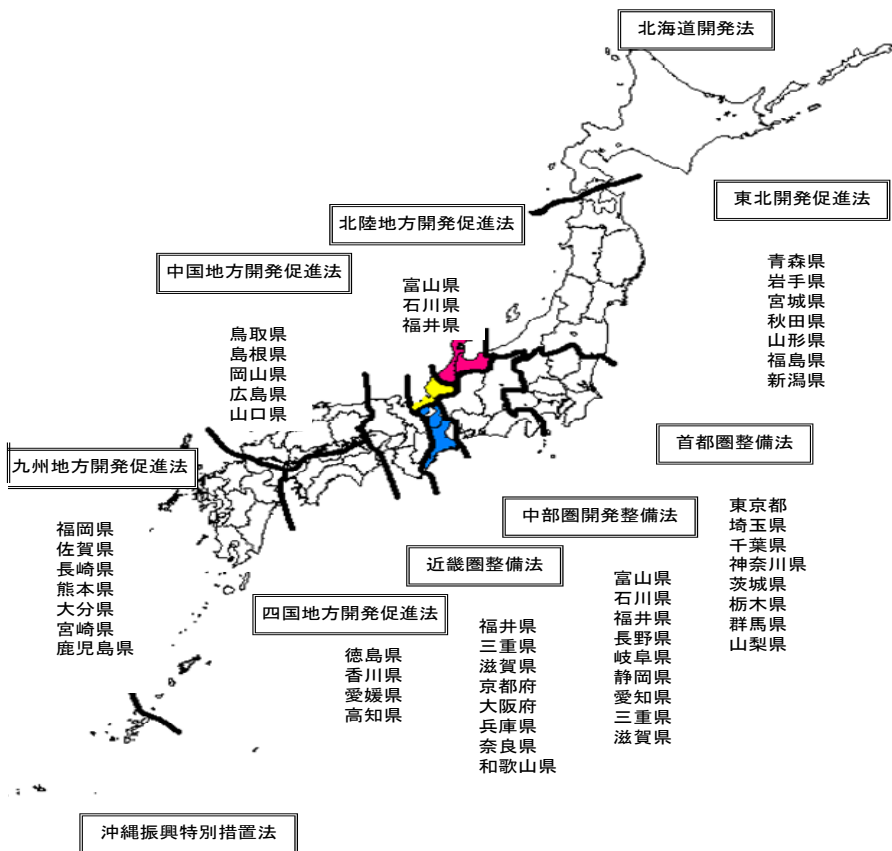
北海道開発法

東北開発促進法

青森県
岩手県
宮城県
秋田県
山形県
福島県
新潟県

北陸地方開発促進法

富山県
石川県
福井県

中国地方開発促進法

鳥取県
島根県
岡山県
広島県
山口県

首都圏整備法

東京都
埼玉県
千葉県
神奈川県
茨城県
栃木県
群馬県
山梨県

九州地方開発促進法

福岡県
佐賀県
長崎県
熊本県
大分県
宮崎県
鹿児島県

中部圏開発整備法

富山県
石川県
福井県
長野県
岐阜県
静岡県
愛知県
三重県
滋賀県

近畿圏整備法

福井県
三重県
滋賀県
京都府
大阪府
兵庫県
奈良県
和歌山県

四国地方開発促進法

徳島県
香川県
愛媛県
高知県

沖縄振興特別措置法